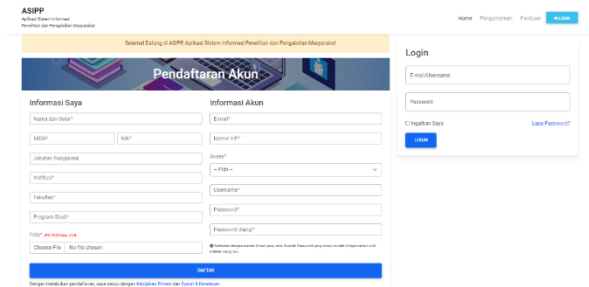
ASIPP
Aplikasi Sistem Informasi
Penelitian dan Pengabdian Masyarakat

Home Pengumuman Panduan MASUK

Selamat Datang di ASIPP, Aplikasi Sistem Informasi Penelitian dan Pengabdian Masyarakat

Pendaftaran Akun

Informasi Saya

Nama dan Gelar*

NIDN*
NIK*

Jabatan Fungsional

Institusi*

Fakultas*

Program Studi*

Foto* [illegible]

Choose File No file chosen

Informasi Akun

E-mail*

Nomor HP*

Akses*

-- Pilih --

Username*

Password*

Password Ulang*

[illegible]

DAFTAR

Dengan melakukan pendaftaran, saya setuju dengan Kebijakan Privasi dan Syarat & Ketentuan

Login

E-mail/Username

Password

Ingatkan Saya
Lupa Password?

LOGIN